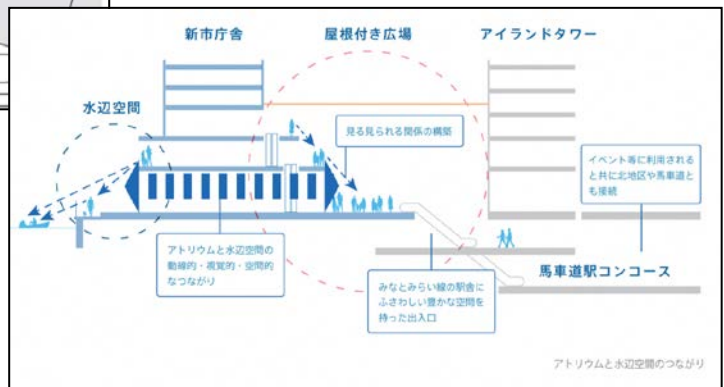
新市庁舎

屋根付き広場

アイランドタワー

水辺空間

見る見られる関係の構築

イベント等に利用されると共に北地区や馬車道とも接続

アトリウムと水辺空間の動線的・視覚的・空間的なつながり

みなとみらい線の駅舎にふさわしい豊かな空間を持った出入口

馬車道駅コンコース

アトリウムと水辺空間のつながり